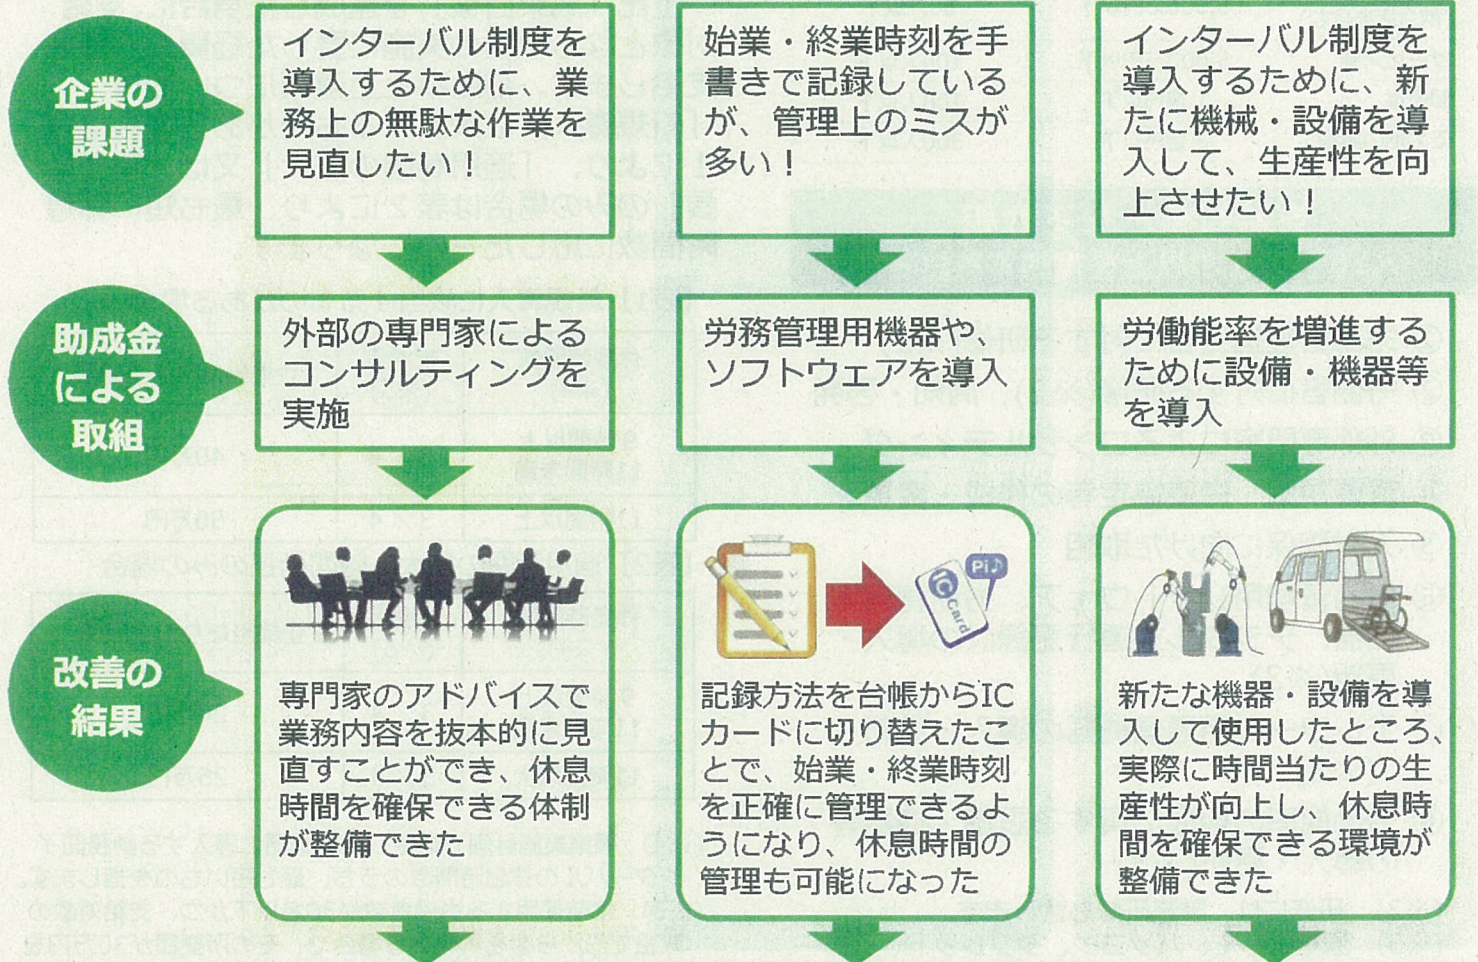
企業の課題

インターバル制度を導入するために、業務上の無駄な作業を見直したい！

始業・終業時刻を手書きで記録しているが、管理上のミスが多い！

インターバル制度を導入するために、新たに機械・設備を導入して、生産性を向上させたい！

助成金による取組

外部の専門家によるコンサルティングを実施

労務管理用機器や、ソフトウェアを導入

労働能率を増進するために設備・機器等を導入

改善の結果

専門家のアドバイスで業務内容を抜本的に見直すことができ、休息時間を確保できる体制が整備できた

IC Card

Pi

記録方法を台帳からICカードに切り替えたことで、始業・終業時刻を正確に管理できるようになり、休息時間の管理も可能になった

新たな機器・設備を導入して使用したところ、実際に時間当たりの生産性が向上し、休息時間を確保できる環境が整備できた